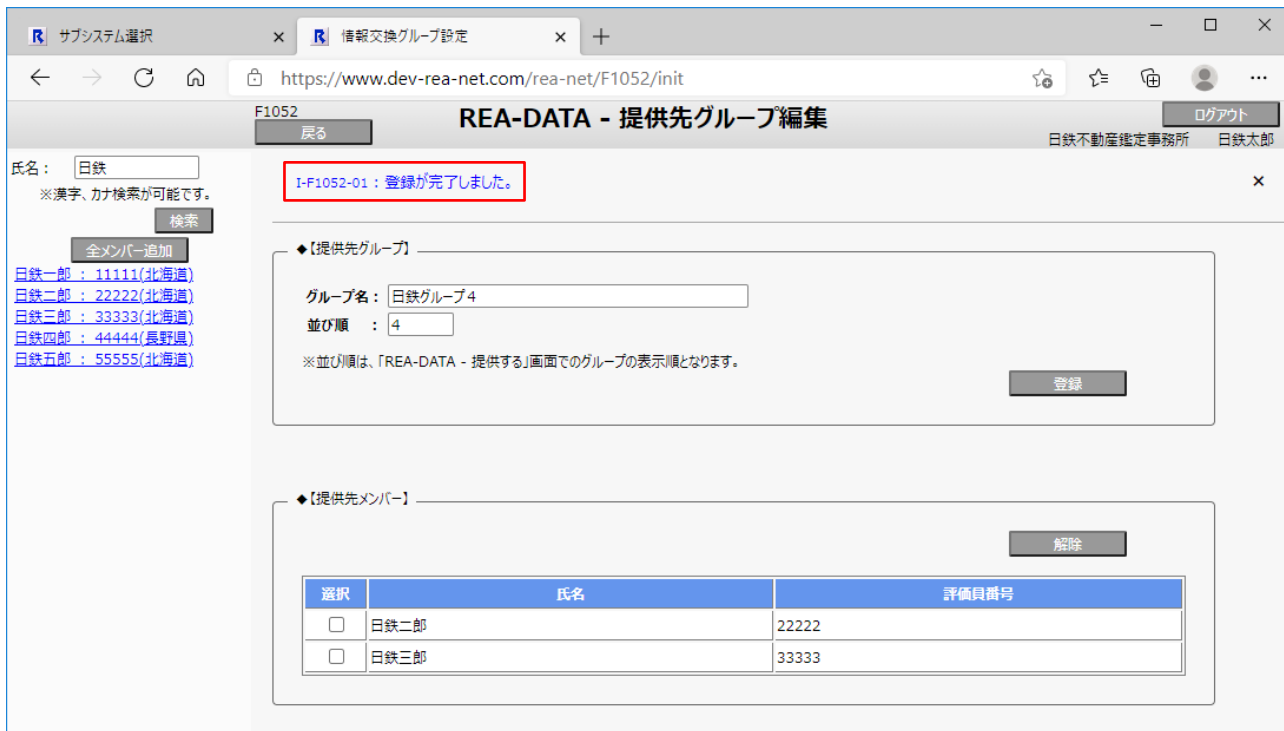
R サブシステム選択 ×
R 情報交換グループ設定 ×
+

https://www.dev-rea-net.com/rea-net/F1052/init

F1052
戻る
REA-DATA - 提供先グループ編集
ログアウト
日鉄不動産鑑定事務所 日鉄太郎

氏名： 日鉄
※漢字、カナ検索が可能です。
検索
全メンバー追加
日鉄一郎 ： 11111(北海道)
日鉄二郎 ： 22222(北海道)
日鉄三郎 ： 33333(北海道)
日鉄四郎 ： 44444(長野県)
日鉄五郎 ： 55555(北海道)

I-F1052-01：登録が完了しました。
×

◆【提供先グループ】
グループ名： 日鉄グループ４
並び順 ： 4
※並び順は、「REA-DATA - 提供する」画面でのグループの表示順となります。
登録

◆【提供先メンバー】
解除

| 選択 | 氏名 | 評価員番号 |
|---|---|---|
| ☐ | 日鉄二郎 | 22222 |
| ☐ | 日鉄三郎 | 33333 |